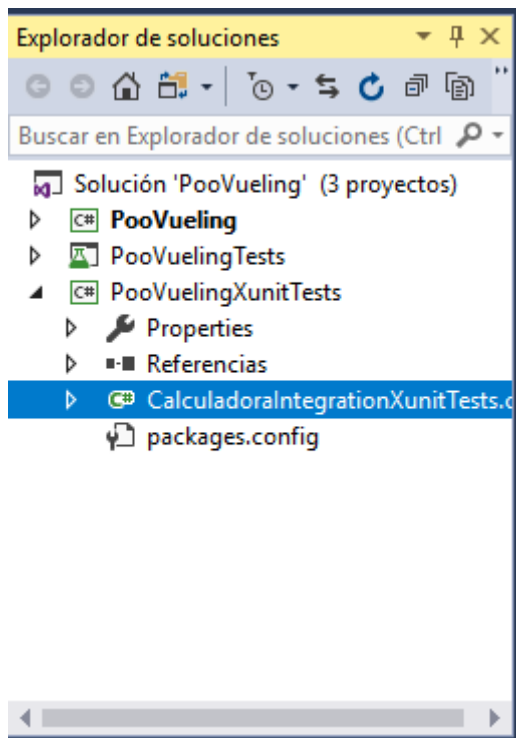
Explorador de soluciones

Buscar en Explorador de soluciones (Ctrl

Solución 'PooVueling' (3 proyectos)
C# PooVueling
PooVuelingTests
C# PooVuelingXunitTests
Properties
Referencias
C# CalculadoraIntegrationXunitTests.c
packages.config